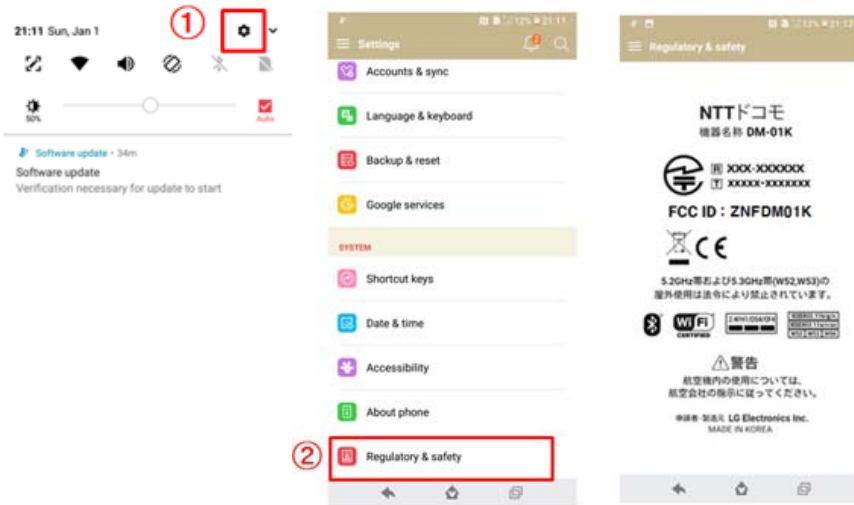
21:11 Sun, Jan 1

①

50%

Auto

Software update • 34m
Software update
Verification necessary for update to start

12% 21:11
Settings

Accounts & sync

Language & keyboard

Backup & reset

Google services

SYSTEM

Shortcut keys

Date & time

Accessibility

About phone

②

Regulatory & safety

12% 21:12
Regulatory & safety

NTTドコモ
機器名称 DM-01K

R XXX-XXXXXX
T XXXXX-XXXXXXX

FCC ID : ZNFDM01K

CE

5.2GHz帯および5.3GHz帯(W52,W53)の屋外使用は法令により禁止されています。

Wi-Fi CERTIFIED

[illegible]

⚠警告
航空機内の使用については、航空会社の指示に従ってください。

申請者・製造元 LG Electronics Inc.
MADE IN KOREA